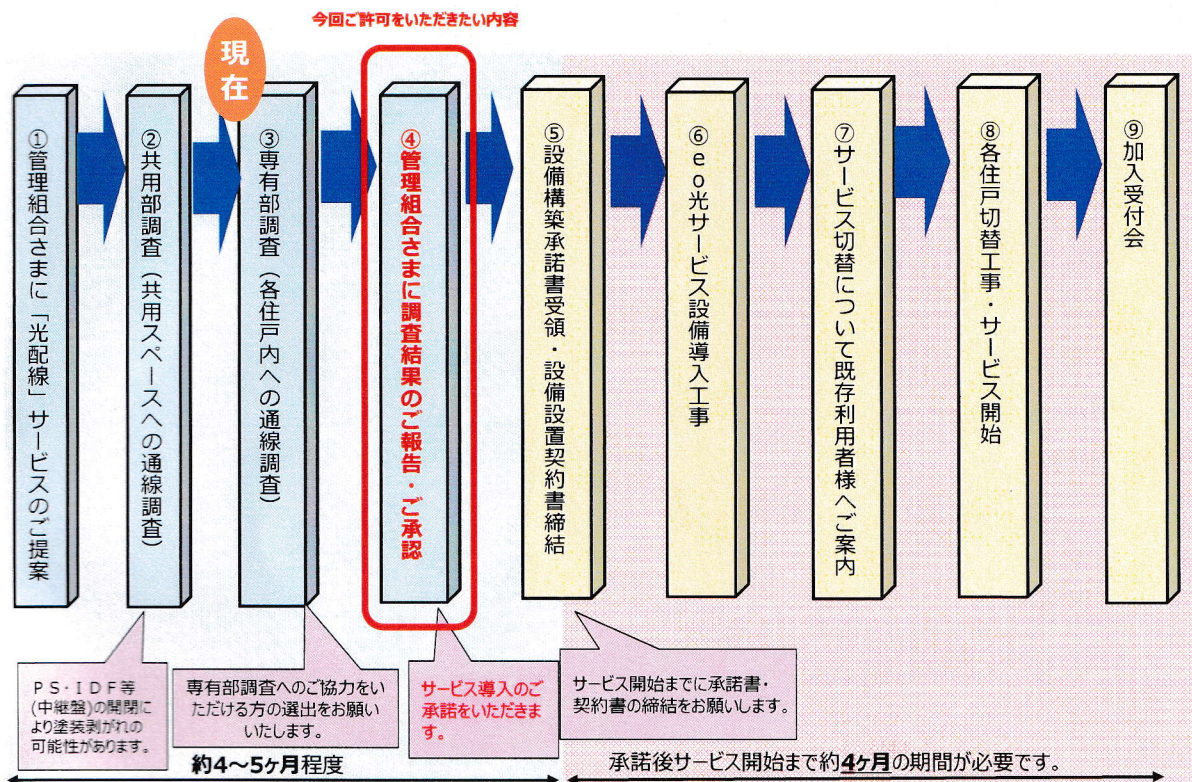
今回ご許可をいただきたい内容

現在

①管理組合さまに「光配線」サービスのご提案

②共用部調査（共用スペースへの通線調査）

③専有部調査（各住戸内への通線調査）

④管理組合さまに調査結果のご報告・ご承認

⑤設備構築承諾書受領・設備設置契約書締結

⑥eo光サービス設備導入工事

⑦サービス切替について既存利用者様へご案内

⑧各住戸切替工事・サービス開始

⑨加入受付会

PS·IDF等(中継盤)の開閉により塗装剥がれの可能性があります。

専有部調査へのご協力をいただける方の選出をお願いいたします。

サービス導入のご承諾をいただきます。

サービス開始までに承諾書・契約書の締結をお願いします。

約4〜5ヶ月程度

承諾後サービス開始まで約4ヶ月の期間が必要です。